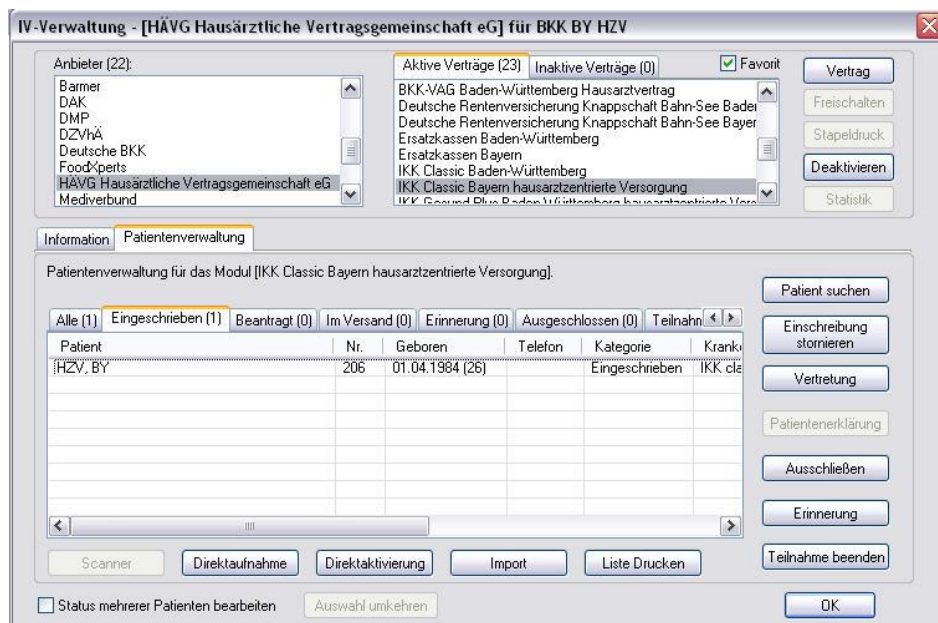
IV-Verwaltung - [HÄVG Hausärztliche Vertragsgemeinschaft eG] für BKK BY HZV

Anbieter (22):
Barmer
DAK
DMP
DZVhÄ
Deutsche BKK
FoodXperts
HÄVG Hausärztliche Vertragsgemeinschaft eG
Mediverbund

Aktive Verträge (23)
Inaktive Verträge (0)
Favorit

BKK-VAG Baden-Württemberg Hausarztvertrag
Deutsche Rentenversicherung Knappschaft Bahn-See Baden
Deutsche Rentenversicherung Knappschaft Bahn-See Bayern
Ersatzkassen Baden-Württemberg
Ersatzkassen Bayern
IKK Classic Baden-Württemberg
IKK Classic Bayern hausarztzentrierte Versorgung
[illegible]

Vertrag
Freischalten
Stapeldruck
Deaktivieren
Statistik

Information
Patientenverwaltung

Patientenverwaltung für das Modul [IKK Classic Bayern hausarztzentrierte Versorgung].

Alle (1)
Eingeschrieben (1)
Beantragt (0)
Im Versand (0)
Erinnerung (0)
Ausgeschlossen (0)
Teilnahm

| Patient | Nr. | Geboren | Telefon | Kategorie | Krank |
|---|---|---|---|---|---|
| HZV, BY | 206 | 01.04.1984 (26) | | Eingeschrieben | IKK cla |

Patient suchen
Einschreibung stornieren
Vertretung
Patientenerklärung
Ausschließen
Erinnerung
Teilnahme beenden

Scanner
Direktaufnahme
Direktaktivierung
Import
Liste Drucken

Status mehrerer Patienten bearbeiten
Auswahl umkehren
OK